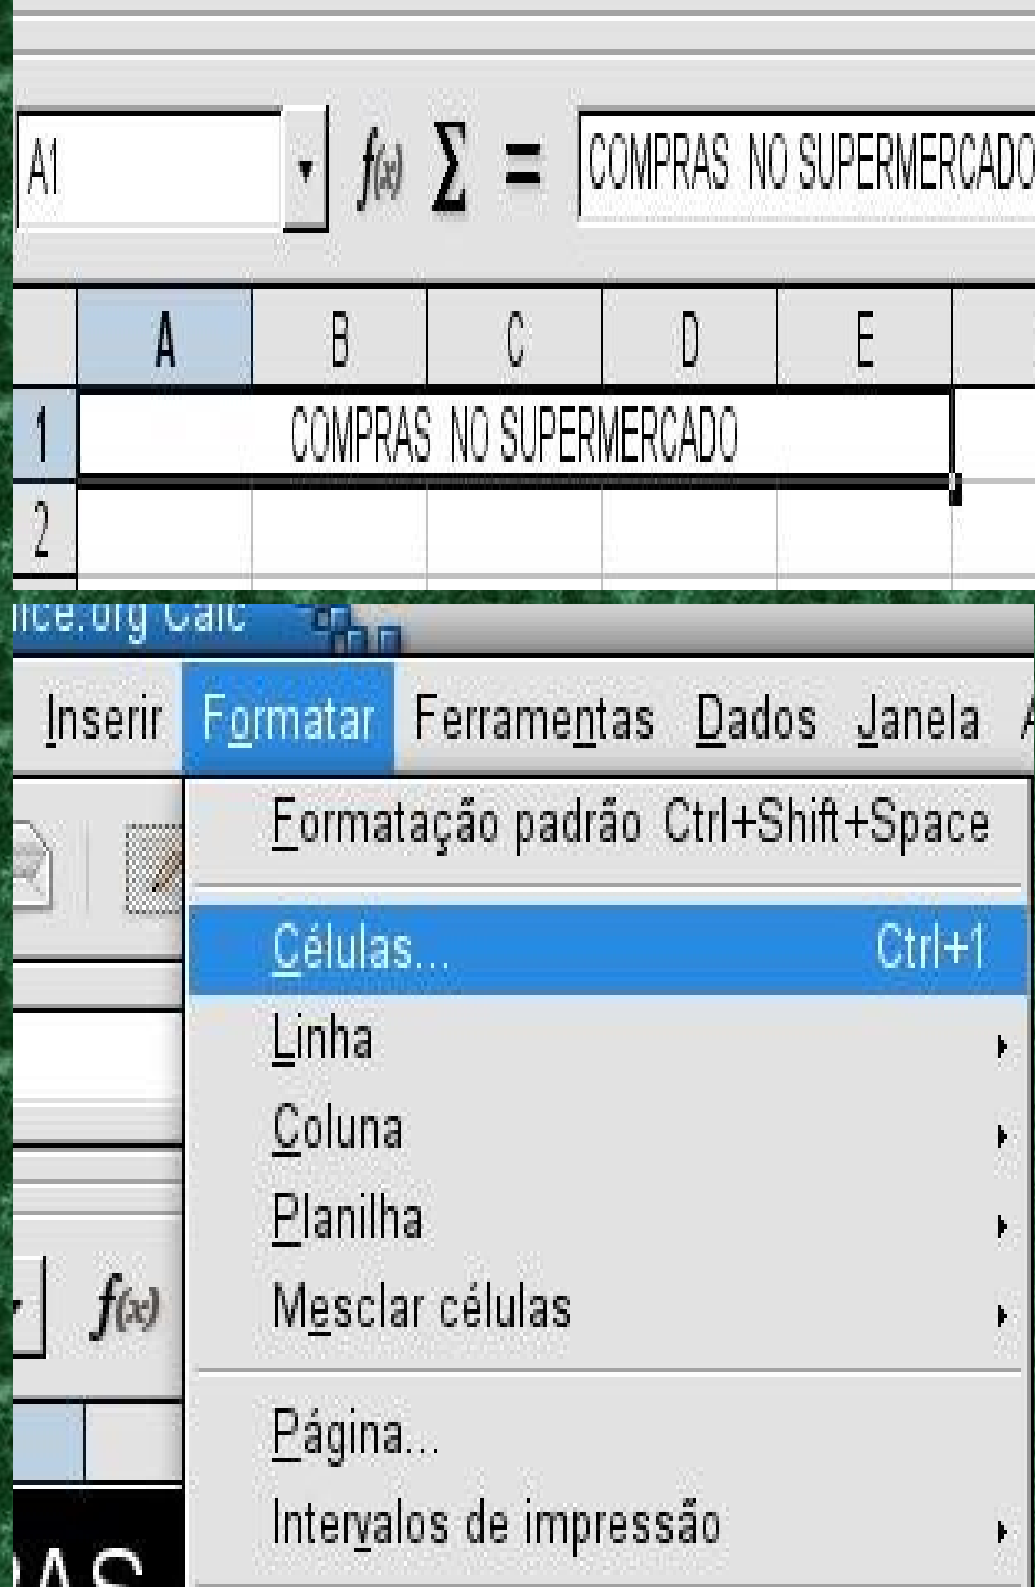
A1 $f(x)$ $\Sigma$ = COMPRAS NO SUPERMERCADO

| | A | B | C | D | E |
|---|---|---|---|---|---|
| 1 | COMPRAS NO SUPERMERCADO | | | | |
| 2 | | | | | |

ice.org Calc

Inserir Formatar Ferramentas Dados Janela

Formatação padrão Ctrl+Shift+Space
Células... Ctrl+1
Linha
Coluna
Planilha
Mesclar células
Página...
Intervalos de impressão

$f(x)$

AS